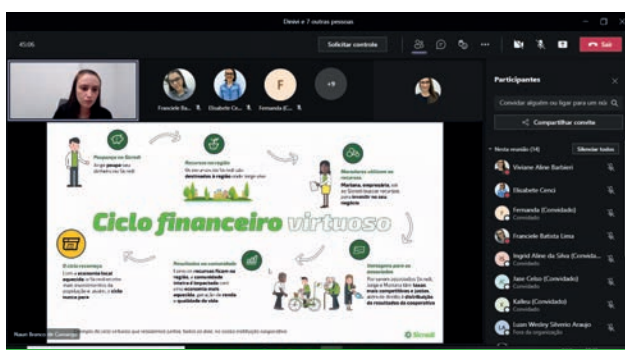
Dimir e 7 outras pessoas

45:06

Solicitar controle

Sair

Franciele Ba...

Elisabete Ce...

F

Fernanda (C...

+9

Participantes

Convidar alguém ou ligar para um nú

Compartilhar convite

Nesta reunião (14)

Silenciar todos

Viviane Aline Barbieri

Elisabete Censi

Fernanda (Convidado)

Convidado

Franciele Batista Lima

Ingrid Aline da Silva (Convida...

Convidado

Jane Celso (Convidado)

Convidado

Kalleu (Convidado)

Convidado

Luan Wesley Silverio Araujo

Fora da organização

Poupança no Sicredi

As pessoas seu dinheiro no Sicredi

Recursos reaplicados

No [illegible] destinados à região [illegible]

Moradores utilizam os recursos

Mariana, empresária, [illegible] Sicredi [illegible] para investir no seu negócio

Ciclo financeiro virtuoso

O ciclo recomeça

Com a economia local aquecida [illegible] a vida

Resultados na comunidade

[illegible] recursos ficam na região, a comunidade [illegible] economia mais aquecida, geração de renda e qualidade de vida

Vantagens para os associados

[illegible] Sicredi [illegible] mais competitivas e justas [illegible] distribuição de resultados da cooperativa

Rosan Branco de Carvalho

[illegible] exemplo do ciclo virtuoso que realizamos juntos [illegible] instituição cooperativa

Sicredi